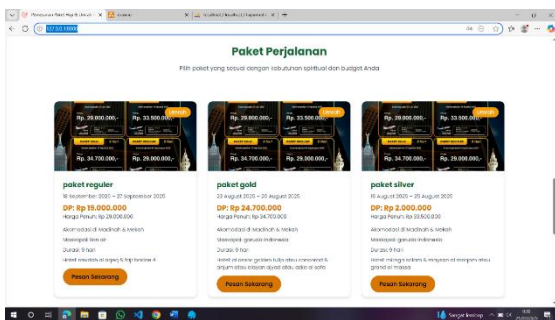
Paket Perjalanan

Pilih paket yang sesuai dengan kebutuhan spiritual dan budget Anda

Rp. 29.900.000,- Rp. 33.500.000,-
Rp. 34.700.000,- Rp. 29.000.000,-

paket reguler
18 September 2025 – 27 September 2025
DP: Rp 15.000.000
Harga Penuh: Rp 29.000.000
Akomodasi di Madinah & Mekah
Maskapai lion air
Durasi: 9 hari
Pesan Sekarang

Rp. 29.900.000,- Rp. 33.500.000,-
Rp. 34.700.000,- Rp. 29.000.000,-

paket gold
20 August 2025 – 30 August 2025
DP: Rp 24.700.000
Harga Penuh: Rp 34.700.000
Akomodasi di Madinah & Mekah
Maskapai garuda indonesia
Durasi: 9 hari
Pesan Sekarang

Rp. 29.900.000,- Rp. 33.500.000,-
Rp. 34.700.000,- Rp. 29.000.000,-

paket silver
10 August 2025 – 20 August 2025
DP: Rp 2.000.000
Harga Penuh: Rp 33.500.000
Akomodasi di Madinah & Mekah
Maskapai garuda indonesia
Durasi: 9 hari
Pesan Sekarang